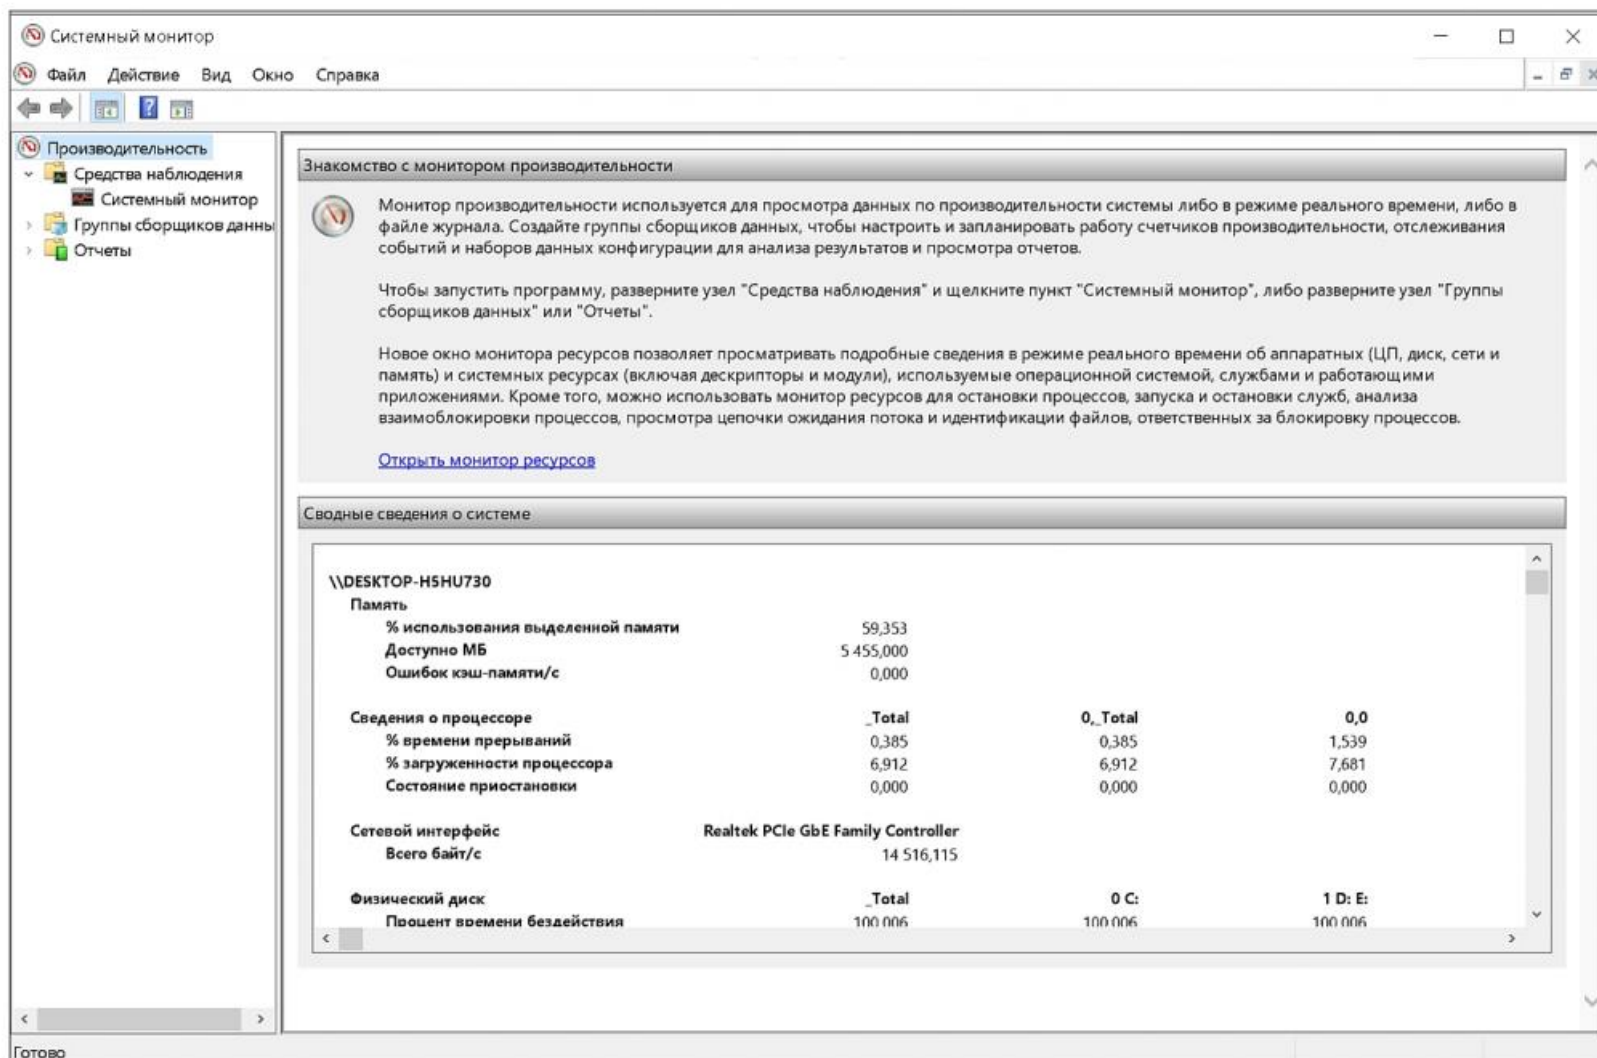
Системный монитор

Файл Действие Вид Окно Справка

Производительность
Средства наблюдения
Системный монитор
Группы сборщиков данны
Отчеты

Знакомство с монитором производительности

Монитор производительности используется для просмотра данных по производительности системы либо в режиме реального времени, либо в файле журнала. Создайте группы сборщиков данных, чтобы настроить и запланировать работу счетчиков производительности, отслеживания событий и наборов данных конфигурации для анализа результатов и просмотра отчетов.

Чтобы запустить программу, разверните узел "Средства наблюдения" и щелкните пункт "Системный монитор", либо разверните узел "Группы сборщиков данных" или "Отчеты".

Новое окно монитора ресурсов позволяет просматривать подробные сведения в режиме реального времени об аппаратных (ЦП, диск, сети и память) и системных ресурсах (включая дескрипторы и модули), используемые операционной системой, службами и работающими приложениями. Кроме того, можно использовать монитор ресурсов для остановки процессов, запуска и остановки служб, анализа взаимоблокировки процессов, просмотра цепочки ожидания потока и идентификации файлов, ответственных за блокировку процессов.

Открыть монитор ресурсов

Сводные сведения о системе

\\DESKTOP-H5HU730
Память
% использования выделенной памяти 59,353
Доступно МБ 5 455,000
Ошибок кэш-памяти/с 0,000

| Сведения о процессоре | _Total | 0,_Total | 0,0 |
|---|---|---|---|
| % времени прерываний | 0,385 | 0,385 | 1,539 |
| % загруженности процессора | 6,912 | 6,912 | 7,681 |
| Состояние приостановки | 0,000 | 0,000 | 0,000 |

Сетевой интерфейс Realtek PCIe GbE Family Controller
Всего байт/с 14 516,115

| Физический диск | _Total | 0 C: | 1 D: E: |
|---|---|---|---|
| Процент времени бездействия | 100,006 | 100,006 | 100,006 |

Готово